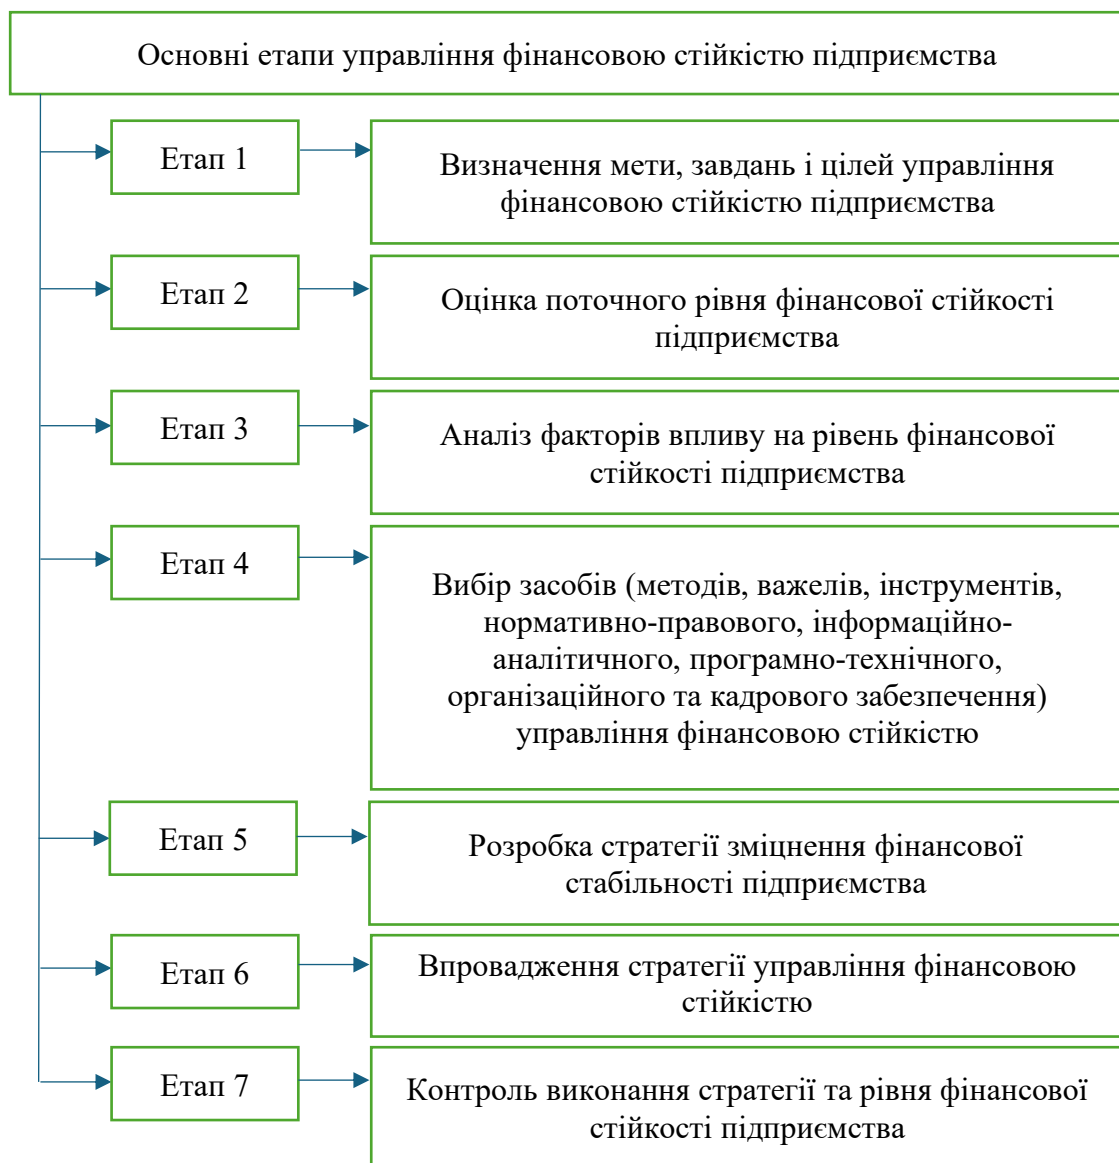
Основні етапи управління фінансовою стійкістю підприємства

Етап 1

Визначення мети, завдань і цілей управління фінансовою стійкістю підприємства

Етап 2

Оцінка поточного рівня фінансової стійкості підприємства

Етап 3

Аналіз факторів впливу на рівень фінансової стійкості підприємства

Етап 4

Вибір засобів (методів, важелів, інструментів, нормативно-правового, інформаційно-аналітичного, програмно-технічного, організаційного та кадрового забезпечення) управління фінансовою стійкістю

Етап 5

Розробка стратегії зміцнення фінансової стабільності підприємства

Етап 6

Впровадження стратегії управління фінансовою стійкістю

Етап 7

Контроль виконання стратегії та рівня фінансової стійкості підприємства